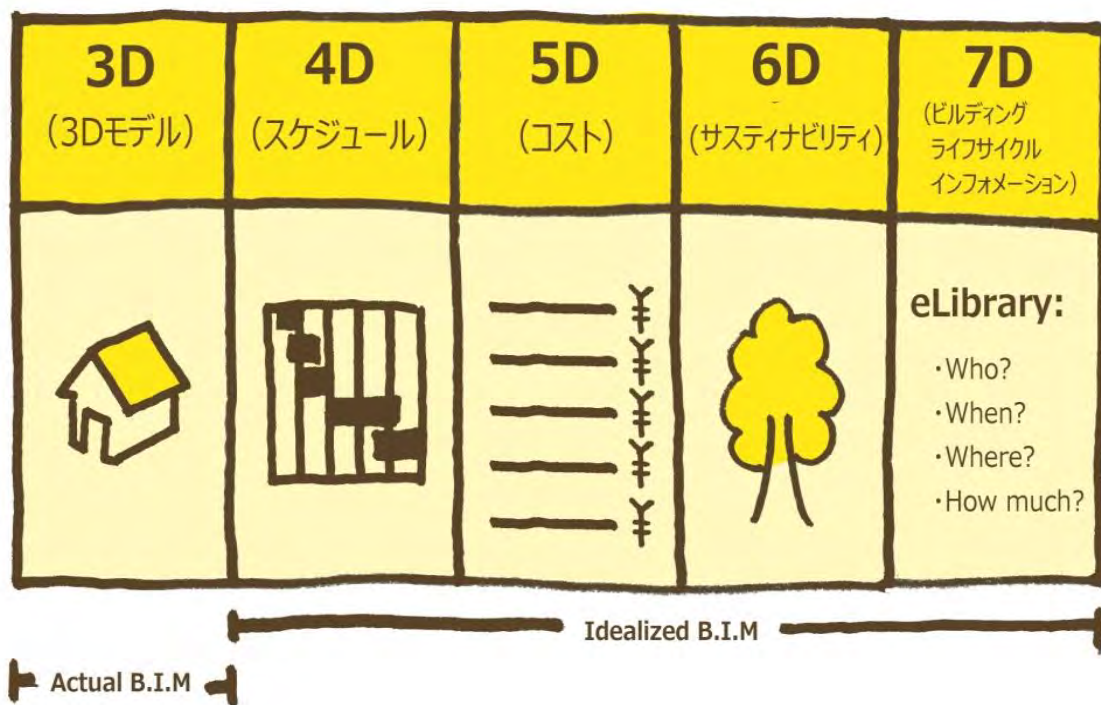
| 3D (3Dモデル) | 4D (スケジュール) | 5D (コスト) | 6D (サスティナビリティ) | 7D (ビルディング ライフサイクル インフォメーション) |
|---|---|---|---|---|
| | | ¥ ¥ ¥ ¥ ¥ | | eLibrary: ・Who? ・When? ・Where? ・How much? |

Idealized B.I.M

Actual B.I.M